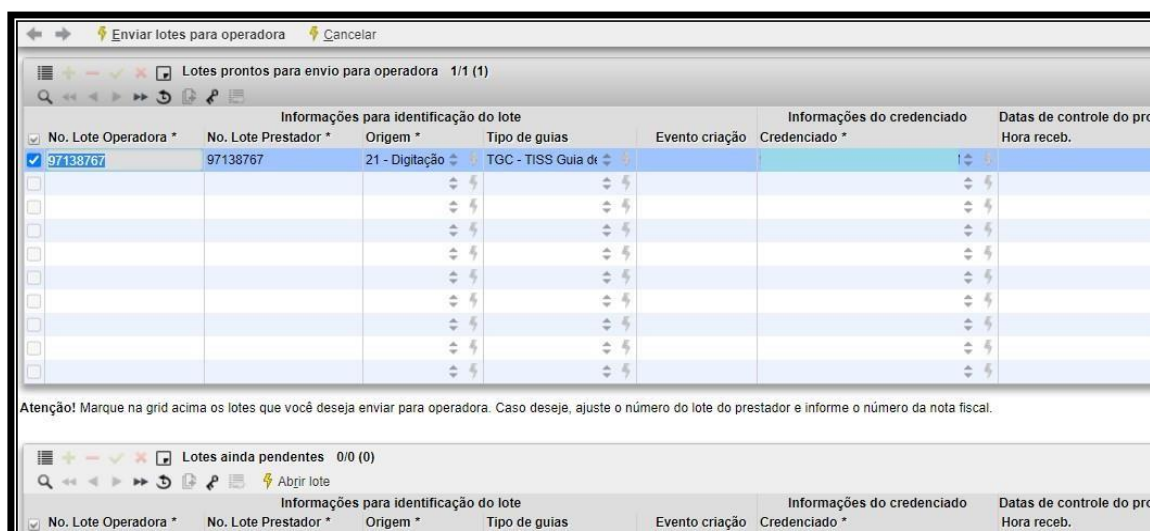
Enviar lotes para operadora   Cancelar

Lotes prontos para envio para operadora 1/1 (1)

| Informações para identificação do lote | | | | | Informações do credenciado | Datas de controle do pro |
|---|---|---|---|---|---|---|
| No. Lote Operadora * | No. Lote Prestador * | Origem * | Tipo de guias | Evento criação | Credenciado * | Hora receb. |
| 97138767 | 97138767 | 21 - Digitação | TGC - TISS Guia de | | | |

Atenção! Marque na grid acima os lotes que você deseja enviar para operadora. Caso deseje, ajuste o número do lote do prestador e informe o número da nota fiscal.

Lotes ainda pendentes 0/0 (0)

Abrir lote

| Informações para identificação do lote | | | | | Informações do credenciado | Datas de controle do pro |
|---|---|---|---|---|---|---|
| No. Lote Operadora * | No. Lote Prestador * | Origem * | Tipo de guias | Evento criação | Credenciado * | Hora receb. |